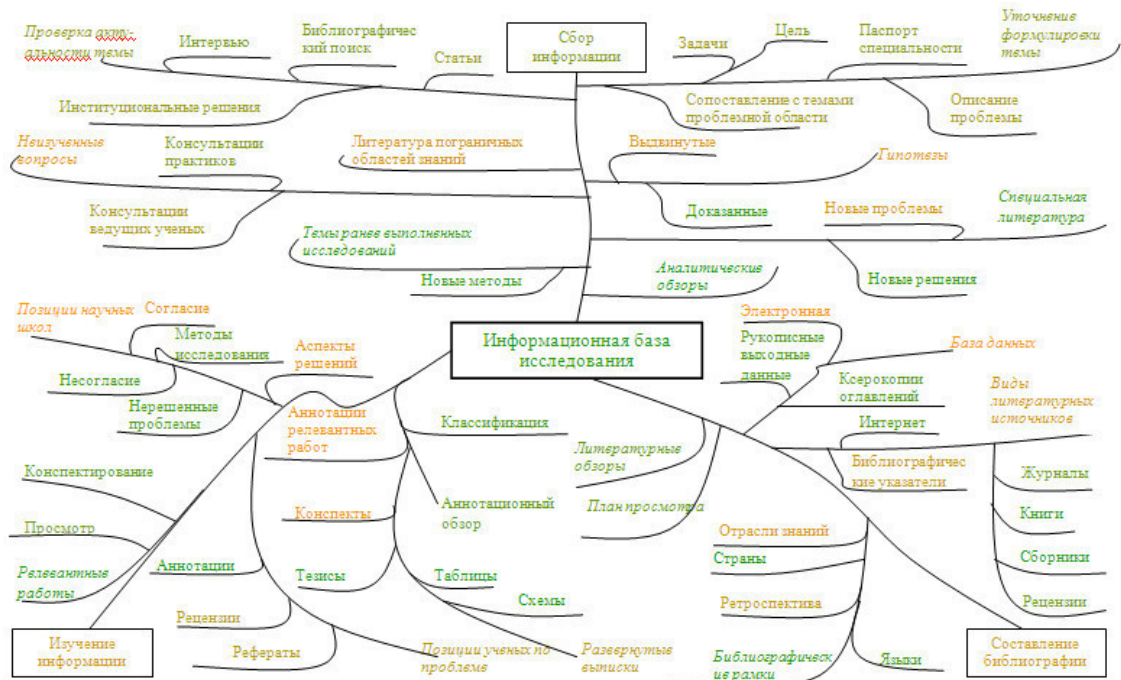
Проверка акту-альности темы

Интервью

Библиографический поиск

Статьи

Сбор информации

Задачи

Цель

Паспорт специальности

Уточнение формулировки темы

Институциональные решения

Сопоставление с темами проблемной области

Описание проблемы

Неизученные вопросы

Консультации практиков

Литература пограничных областей знаний

Выдвинутые

Гипотезы

Консультации ведущих ученых

Доказанные

Новые проблемы

Специальная литература

Темы ранее выполненных исследований

Новые методы

Аналитические обзоры

Новые решения

Позиции научных школ

Согласие

Методы исследования

Аспекты решений

Информационная база исследования

Электронная

Рукописные выходные данные

База данных

Несогласие

Нерешенные проблемы

Аннотации релевантных работ

Ксерокопии оглавлений

Виды литературных источников

Классификация

Интернет

Литературные обзоры

Библиографические указатели

Конспектирование

Журналы

Аннотационный обзор

Конспекты

План просмотра

Книги

Просмотр

Отрасли знаний

Релевантные работы

Аннотации

Страны

Сборники

Тезисы

Таблицы

Схемы

Ретроспектива

Рецензии

Рецензии

Рефераты

Изучение информации

Позиции ученых по проблеме

Развернутые выписки

Библиографические рамки

Языки

Составление библиографии